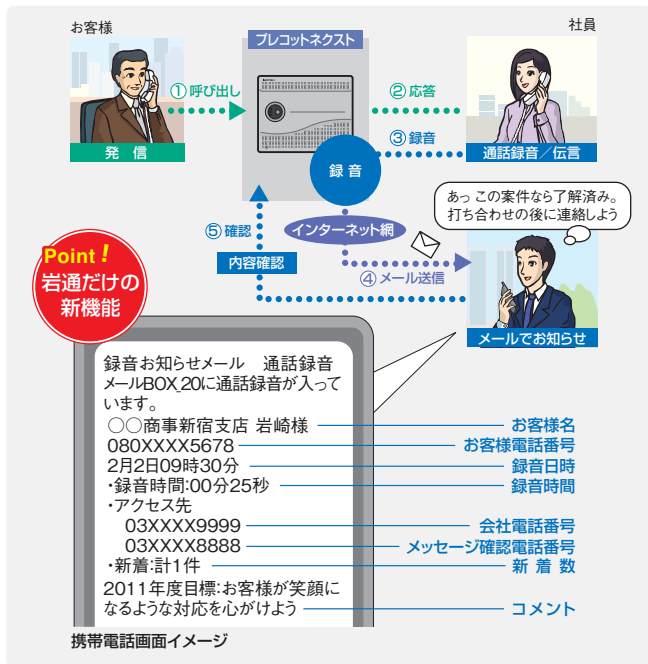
お客様

社員

プレコットネクスト

① 呼び出し

② 応答

③ 録音

発　信

通話録音／伝言

録 音

あっ この案件なら了解済み。
打ち合わせの後に連絡しよう

インターネット網

⑤ 確認

内容確認

④ メール送信

Point!
岩通だけの
新機能

メールでお知らせ

録音お知らせメール　通話録音
メールBOX_20に通話録音が入っています。
○○商事新宿支店 岩崎様
080XXXX5678
2月2日09時30分
・録音時間:00分25秒
・アクセス先
　03XXXX9999
　03XXXX8888
・新着:計1件
2011年度目標:お客様が笑顔になるような対応を心がけよう

お客様名
お客様電話番号
録音日時
録音時間
会社電話番号
メッセージ確認電話番号
新 着 数
コメント

携帯電話画面イメージ